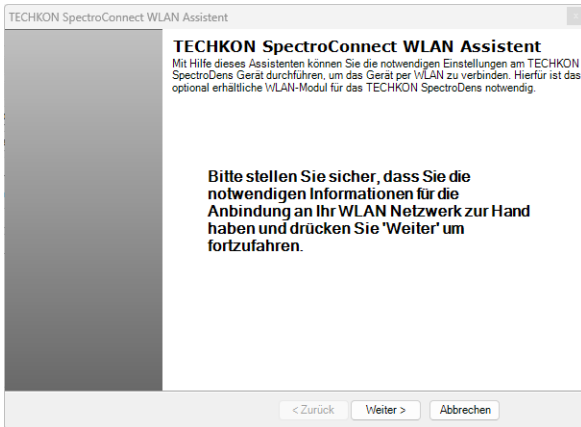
TECHKON SpectroConnect WLAN Assistent

TECHKON SpectroConnect WLAN Assistent

Mit Hilfe dieses Assistenten können Sie die notwendigen Einstellungen am TECHKON SpectroDens Gerät durchführen, um das Gerät per WLAN zu verbinden. Hierfür ist das optional erhältliche WLAN-Modul für das TECHKON SpectroDens notwendig.

Bitte stellen Sie sicher, dass Sie die notwendigen Informationen für die Anbindung an Ihr WLAN Netzwerk zur Hand haben und drücken Sie 'Weiter' um fortzufahren.

< Zurück | Weiter > | Abbrechen